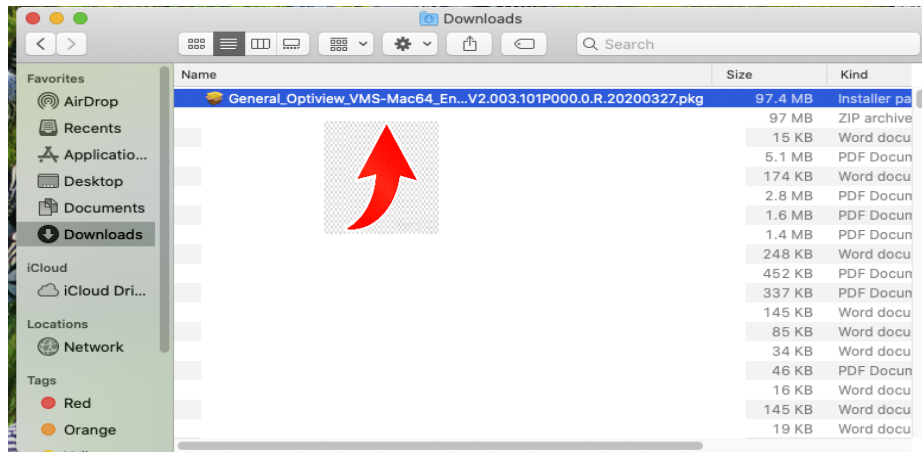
Downloads

Search

Favorites
AirDrop
Recents
Applicatio...
Desktop
Documents
Downloads
iCloud
iCloud Dri...
Locations
Network
Tags
Red
Orange

| Name | Size | Kind |
|---|---|---|
| General_Optiview_VMS-Mac64_En...V2.003.101P000.0.R.20200327.pkg | 97.4 MB | Installer pa |
| | 97 MB | ZIP archive |
| | 15 KB | Word docu |
| | 5.1 MB | PDF Docun |
| | 174 KB | Word docu |
| | 2.8 MB | PDF Docun |
| | 1.6 MB | PDF Docun |
| | 1.4 MB | PDF Docun |
| | 248 KB | Word docu |
| | 452 KB | PDF Docun |
| | 337 KB | PDF Docun |
| | 145 KB | Word docu |
| | 85 KB | Word docu |
| | 34 KB | Word docu |
| | 46 KB | PDF Docun |
| | 16 KB | Word docu |
| | 145 KB | Word docu |
| | 19 KB | Word docu |